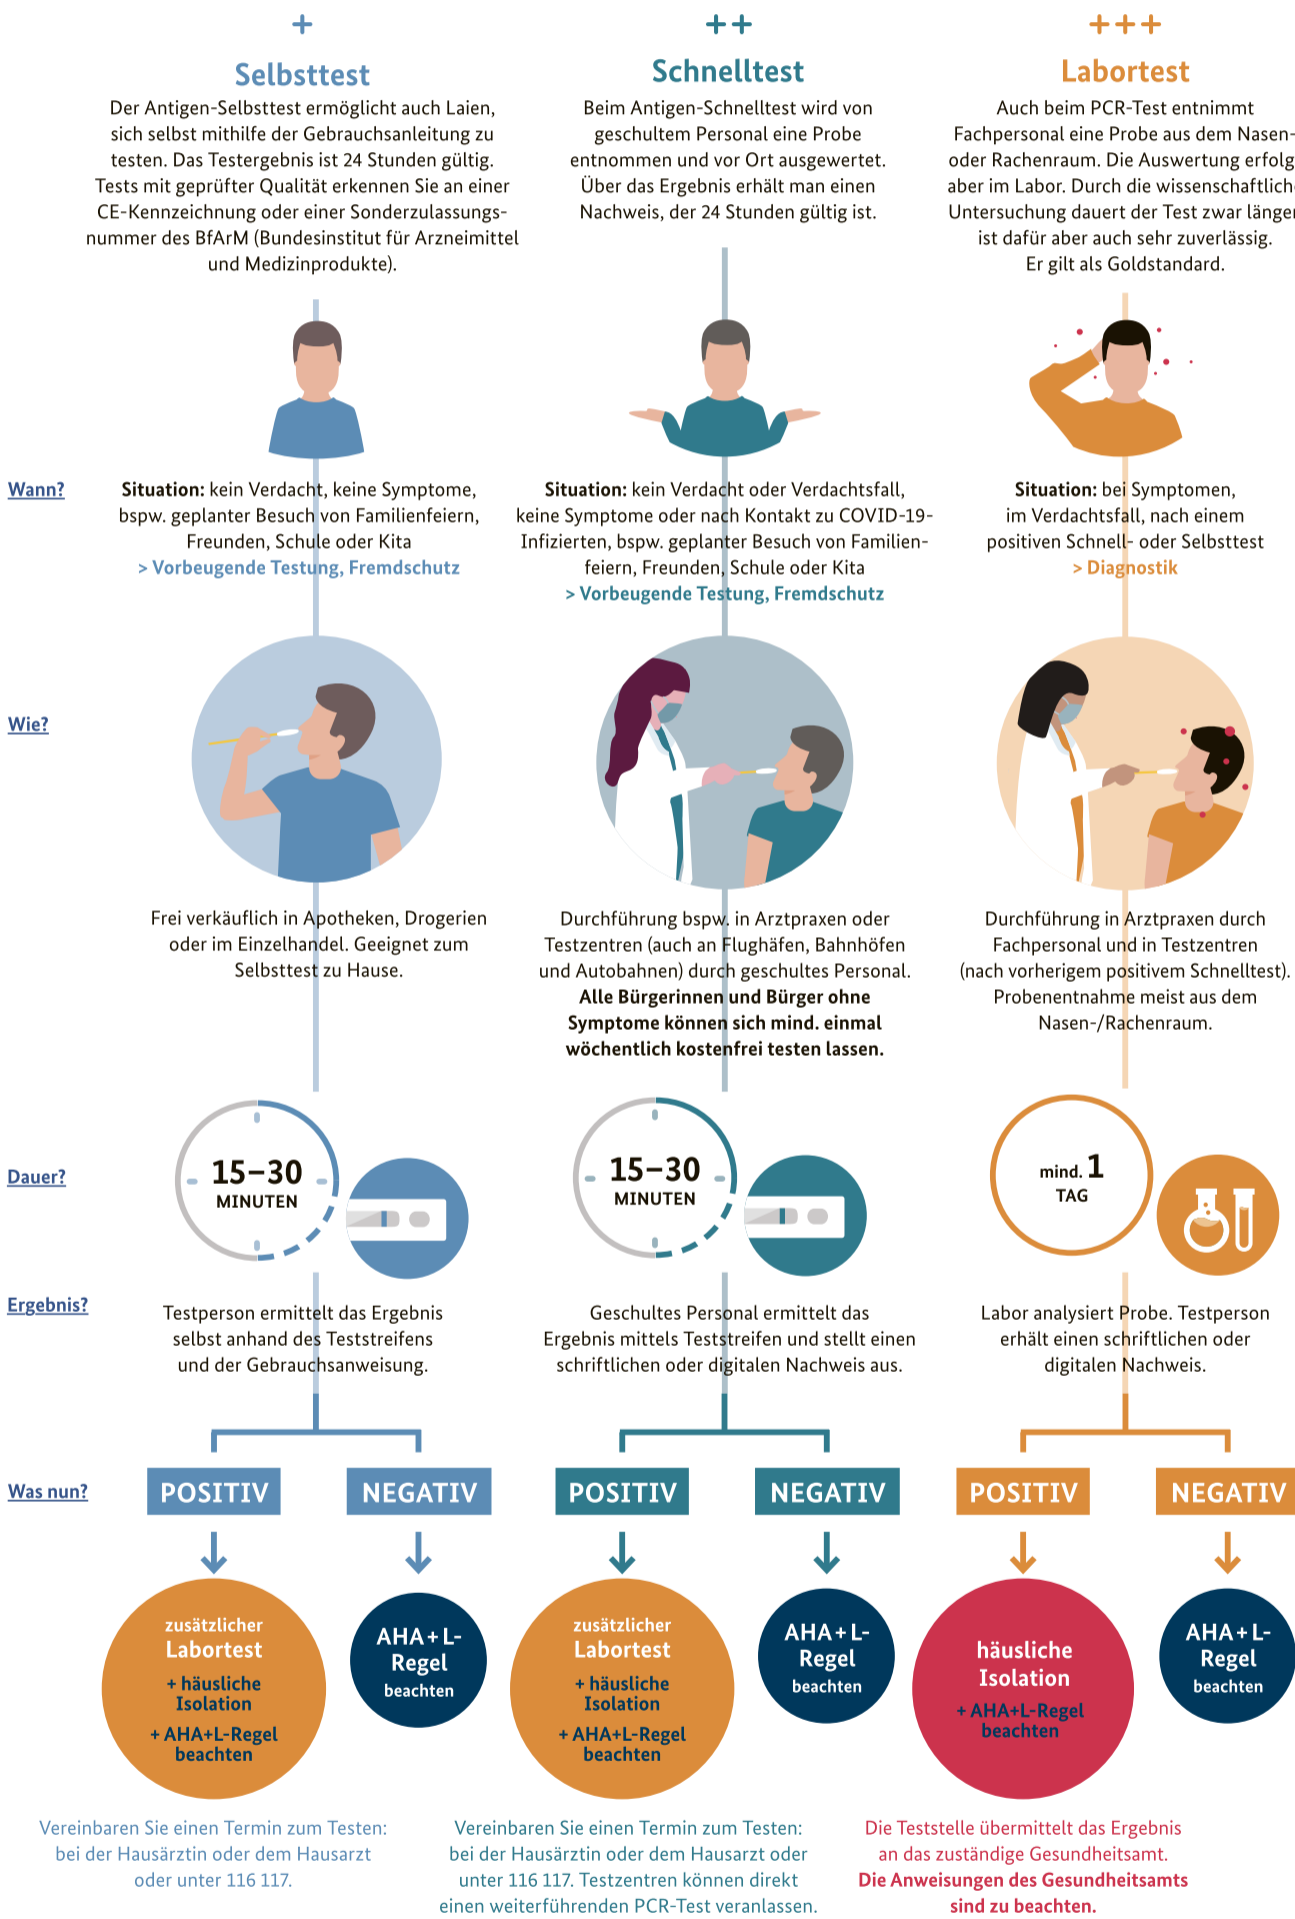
+
Selbsttest
Der Antigen-Selbsttest ermöglicht auch Laien, sich selbst mithilfe der Gebrauchsanleitung zu testen. Das Testergebnis ist 24 Stunden gültig. Tests mit geprüfter Qualität erkennen Sie an einer CE-Kennzeichnung oder einer Sonderzulassungsnummer des BfArM (Bundesinstitut für Arzneimittel und Medizinprodukte).

++
Schnelltest
Beim Antigen-Schnelltest wird von geschultem Personal eine Probe entnommen und vor Ort ausgewertet. Über das Ergebnis erhält man einen Nachweis, der 24 Stunden gültig ist.

+++
Labortest
Auch beim PCR-Test entnimmt Fachpersonal eine Probe aus dem Nasen- oder Rachenraum. Die Auswertung erfolg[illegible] aber im Labor. Durch die wissenschaftlich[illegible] Untersuchung dauert der Test zwar länge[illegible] ist dafür aber auch sehr zuverlässig. Er gilt als Goldstandard.

Wann?

Situation: kein Verdacht, keine Symptome, bspw. geplanter Besuch von Familienfeiern, Freunden, Schule oder Kita
> Vorbeugende Testung, Fremdschutz

Situation: kein Verdacht oder Verdachtsfall, keine Symptome oder nach Kontakt zu COVID-19-Infizierten, bspw. geplanter Besuch von Familienfeiern, Freunden, Schule oder Kita
> Vorbeugende Testung, Fremdschutz

Situation: bei Symptomen, im Verdachtsfall, nach einem positiven Schnell- oder Selbsttest
> Diagnostik

Wie?

Frei verkäuflich in Apotheken, Drogerien oder im Einzelhandel. Geeignet zum Selbsttest zu Hause.

Durchführung bspw. in Arztpraxen oder Testzentren (auch an Flughäfen, Bahnhöfen und Autobahnen) durch geschultes Personal. Alle Bürgerinnen und Bürger ohne Symptome können sich mind. einmal wöchentlich kostenfrei testen lassen.

Durchführung in Arztpraxen durch Fachpersonal und in Testzentren (nach vorherigem positivem Schnelltest). Probenentnahme meist aus dem Nasen-/Rachenraum.

Dauer?

15–30 MINUTEN

15–30 MINUTEN

mind. 1 TAG

Ergebnis?

Testperson ermittelt das Ergebnis selbst anhand des Teststreifens und der Gebrauchsanweisung.

Geschultes Personal ermittelt das Ergebnis mittels Teststreifen und stellt einen schriftlichen oder digitalen Nachweis aus.

Labor analysiert Probe. Testperson erhält einen schriftlichen oder digitalen Nachweis.

Was nun?

POSITIV
zusätzlicher Labortest + häusliche Isolation + AHA+L-Regel beachten

NEGATIV
AHA+L-Regel beachten

POSITIV
zusätzlicher Labortest + häusliche Isolation + AHA+L-Regel beachten

NEGATIV
AHA+L-Regel beachten

POSITIV
häusliche Isolation + AHA+L-Regel beachten

NEGATIV
AHA+L-Regel beachten

Vereinbaren Sie einen Termin zum Testen: bei der Hausärztin oder dem Hausarzt oder unter 116 117.

Vereinbaren Sie einen Termin zum Testen: bei der Hausärztin oder dem Hausarzt oder unter 116 117. Testzentren können direkt einen weiterführenden PCR-Test veranlassen.

Die Teststelle übermittelt das Ergebnis an das zuständige Gesundheitsamt. Die Anweisungen des Gesundheitsamts sind zu beachten.